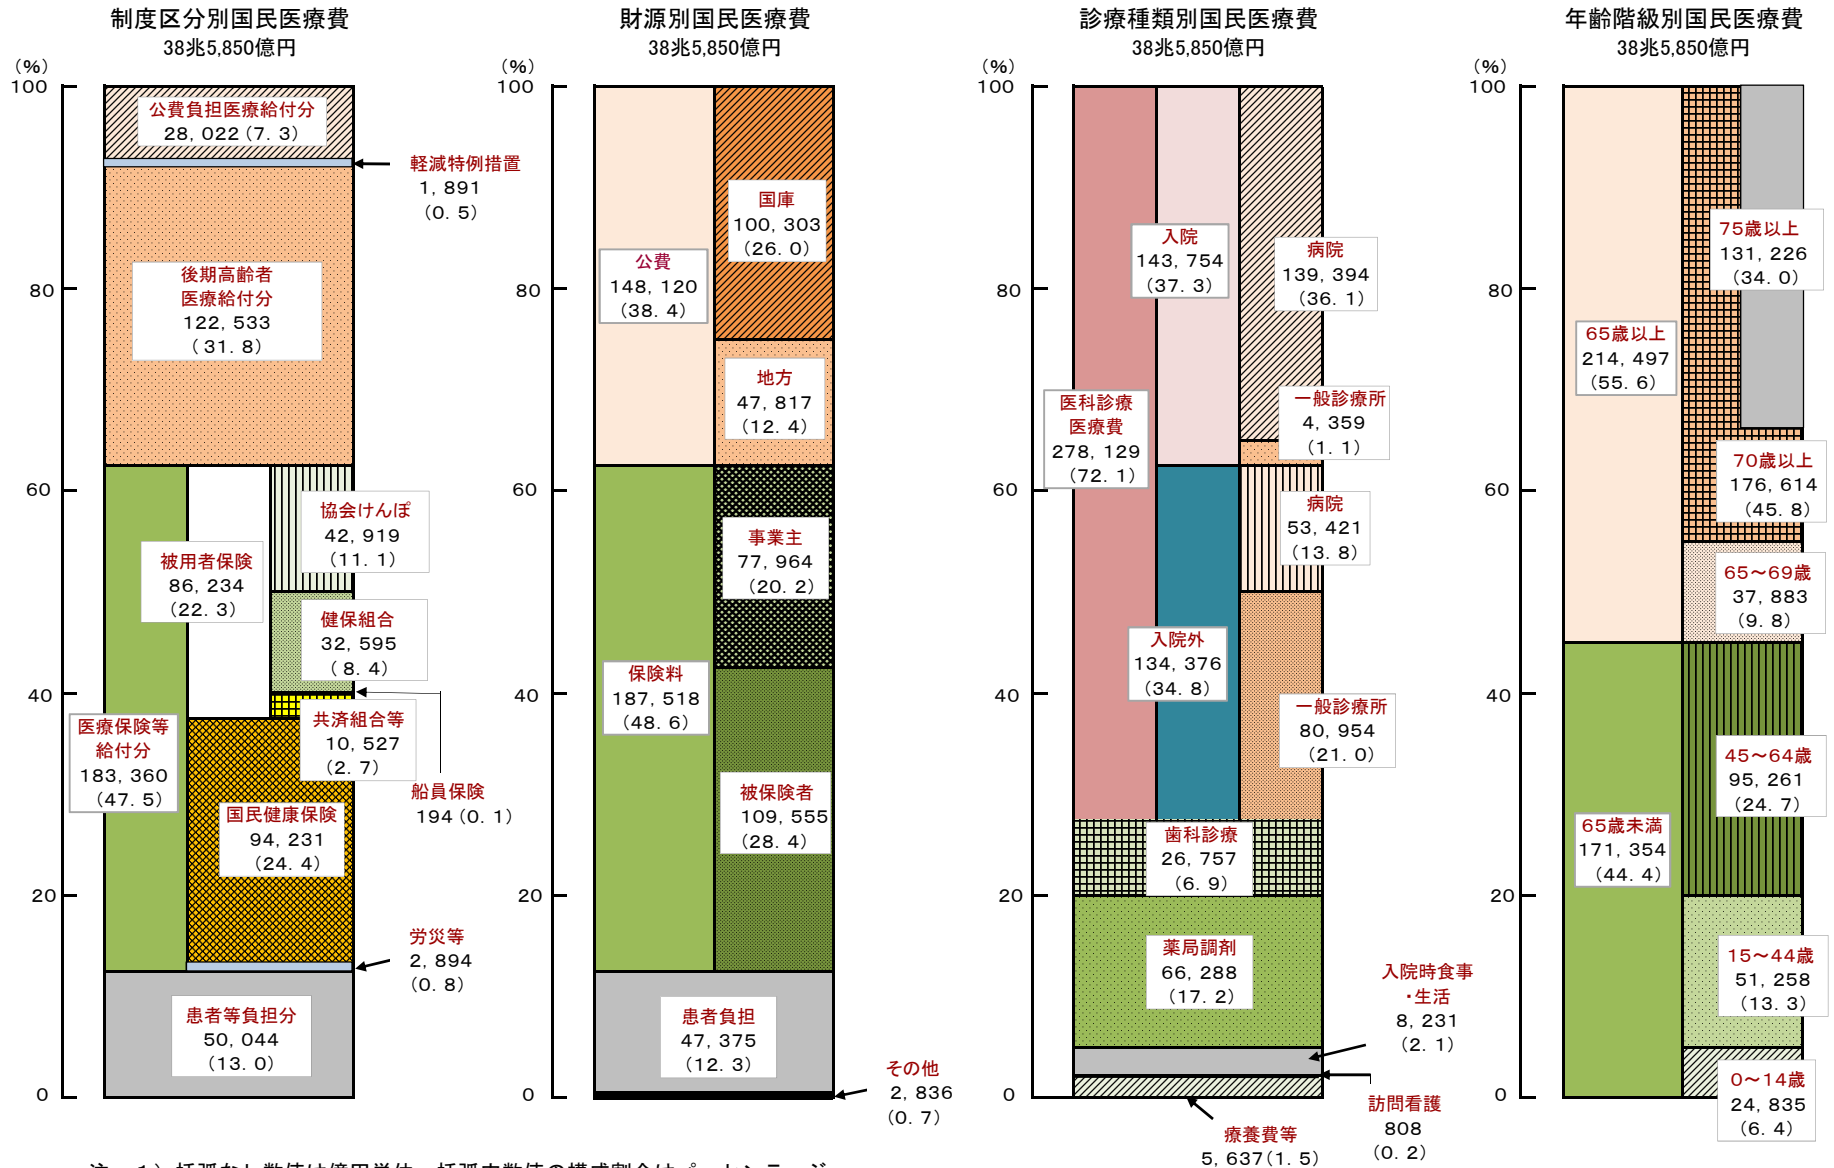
制度区分別国民医療費
38兆5,850億円

(%)
100
80
60
40
20
0

公費負担医療給付分
28, 022 (7. 3)

軽減特例措置
1, 891
(0. 5)

後期高齢者
医療給付分
122, 533
(31. 8)

協会けんぽ
42, 919
(11. 1)

被用者保険
86, 234
(22. 3)

健保組合
32, 595
(8. 4)

医療保険等
給付分
183, 360
(47. 5)

共済組合等
10, 527
(2. 7)

船員保険
194 (0. 1)

国民健康保険
94, 231
(24. 4)

労災等
2, 894
(0. 8)

患者等負担分
50, 044
(13. 0)

財源別国民医療費
38兆5,850億円

(%)
100
80
60
40
20
0

国庫
100, 303
(26. 0)

公費
148, 120
(38. 4)

地方
47, 817
(12. 4)

事業主
77, 964
(20. 2)

保険料
187, 518
(48. 6)

被保険者
109, 555
(28. 4)

患者負担
47, 375
(12. 3)

その他
2, 836
(0. 7)

診療種類別国民医療費
38兆5,850億円

(%)
100
80
60
40
20
0

入院
143, 754
(37. 3)

病院
139, 394
(36. 1)

医科診療
医療費
278, 129
(72. 1)

一般診療所
4, 359
(1. 1)

病院
53, 421
(13. 8)

入院外
134, 376
(34. 8)

一般診療所
80, 954
(21. 0)

歯科診療
26, 757
(6. 9)

薬局調剤
66, 288
(17. 2)

入院時食事
・生活
8, 231
(2. 1)

訪問看護
808
(0. 2)

療養費等
5, 637 (1. 5)

年齢階級別国民医療費
38兆5,850億円

(%)
100
80
60
40
20
0

75歳以上
131, 226
(34. 0)

65歳以上
214, 497
(55. 6)

70歳以上
176, 614
(45. 8)

65～69歳
37, 883
(9. 8)

45～64歳
95, 261
(24. 7)

65歳未満
171, 354
(44. 4)

15～44歳
51, 258
(13. 3)

0～14歳
24, 835
(6. 4)

注 1) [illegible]